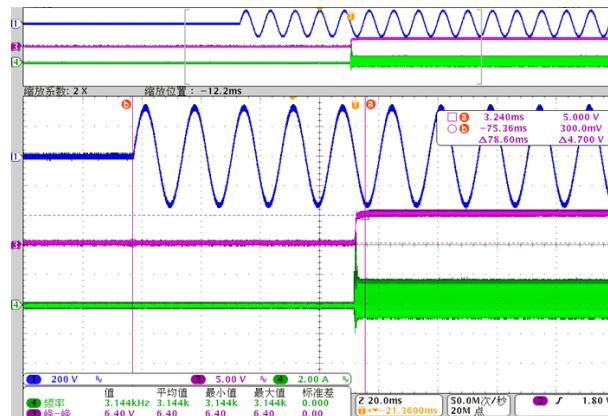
1
3
4
缩放系数: 2 X
缩放位置: -12.2ms
b
T
a
1
3
4
a 3.240ms 5.000 V
b -75.36ms 300.0mV
Δ78.60ms Δ4.700 V

| | 值 | 平均值 | 最小值 | 最大值 | 标准差 |
|---|---|---|---|---|---|
| 4 频率 | 3.144kHz | 3.144k | 3.144k | 3.144k | 0.000 |
| 3 峰-峰 | 6.40 V | 6.40 | 6.40 | 6.40 | 0.00 |

1 200 V
3 5.00 V
4 2.00 A
20.0ms
-21.3600ms
50.0M次/秒
20M 点
3 ∫ 1.80